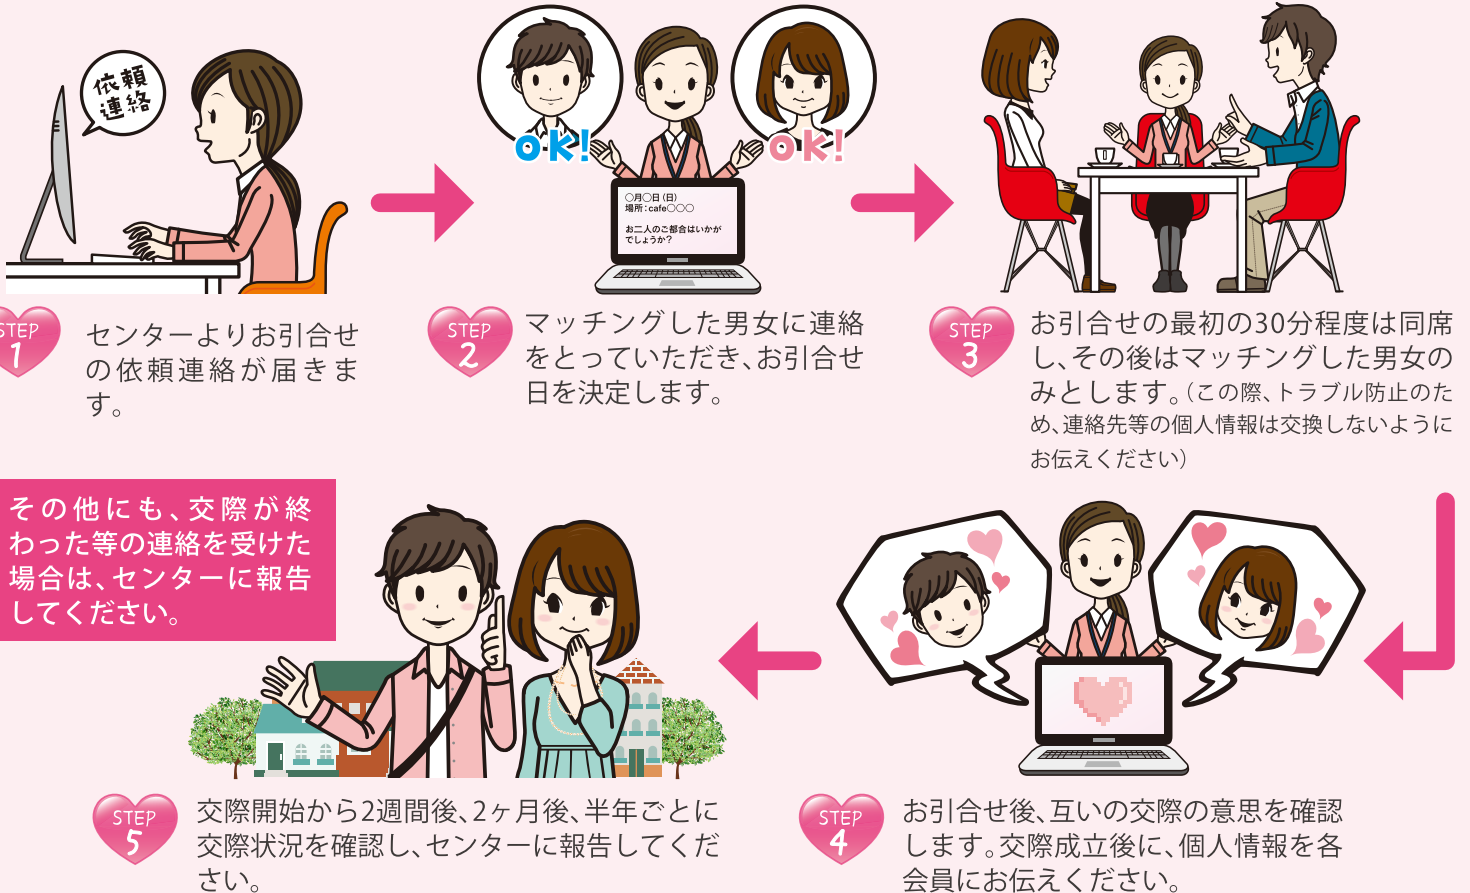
依頼連絡

OK! OK!

○月○日（日）
場所：cafe○○○

お二人のご都合はいかがでしょうか？

STEP 1
センターよりお引合せの依頼連絡が届きます。

STEP 2
マッチングした男女に連絡をとっていただき、お引合せ日を決定します。

STEP 3
お引合せの最初の30分程度は同席し、その後はマッチングした男女のみとします。（この際、トラブル防止のため、連絡先等の個人情報は交換しないようにお伝えください）

その他にも、交際が終わった等の連絡を受けた場合は、センターに報告してください。

STEP 5
交際開始から2週間後、2ヶ月後、半年ごとに交際状況を確認し、センターに報告してください。

STEP 4
お引合せ後、互いの交際の意思を確認します。交際成立後に、個人情報を各会員にお伝えください。